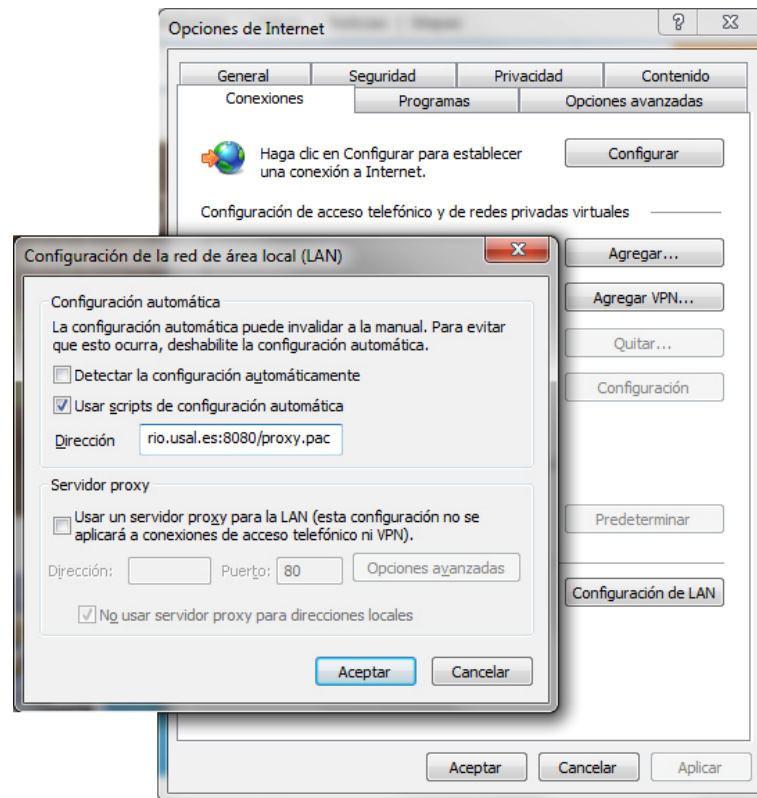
Opciones de Internet

?

General
Seguridad
Privacidad
Contenido
Conexiones
Programas
Opciones avanzadas

Haga clic en Configurar para establecer una conexión a Internet.

Configurar

Configuración de acceso telefónico y de redes privadas virtuales

Agregar...
Agregar VPN...
Quitar...
Configuración
Predeterminar
Configuración de LAN

Aceptar
Cancelar
Aplicar

Configuración de la red de área local (LAN)

Configuración automática

La configuración automática puede invalidar a la manual. Para evitar que esto ocurra, deshabilite la configuración automática.

Detectar la configuración automáticamente

Usar scripts de configuración automática

Dirección
rio.usal.es:8080/proxy.pac

Servidor proxy

Usar un servidor proxy para la LAN (esta configuración no se aplicará a conexiones de acceso telefónico ni VPN).

Dirección:
Puerto:
80
Opciones avanzadas

No usar servidor proxy para direcciones locales

Aceptar
Cancelar